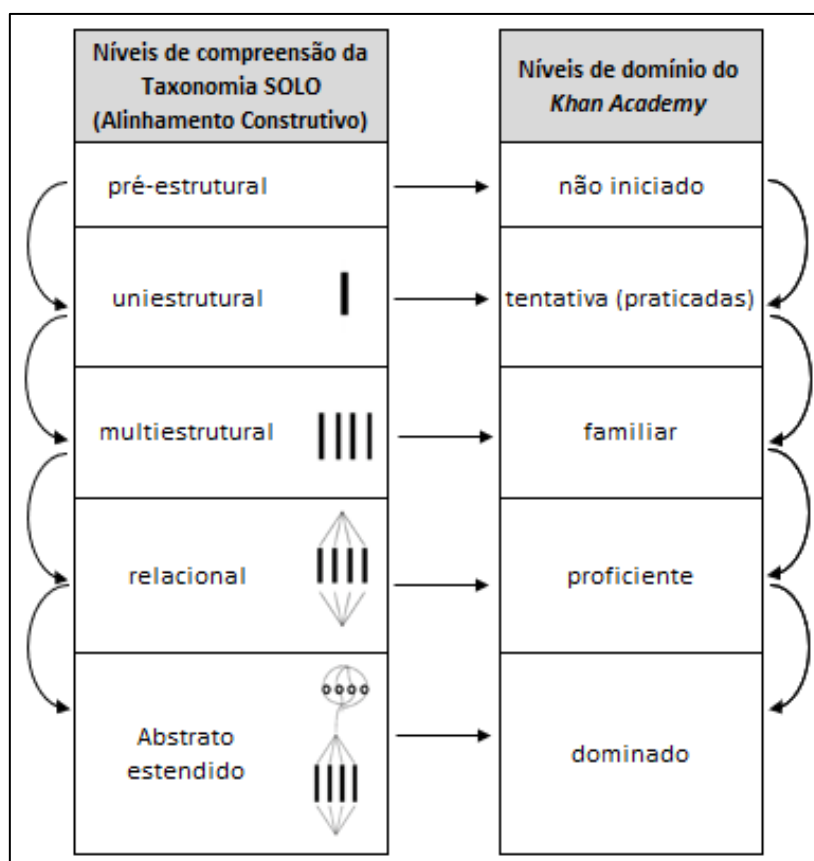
| Níveis de compreensão da Taxonomia SOLO (Alinhamento Construtivo) | Níveis de domínio do *Khan Academy* |
|---|---|
| pré-estrutural | não iniciado |
| uniestrutural | tentativa (praticadas) |
| multiestrutural | familiar |
| relacional | proficiente |
| Abstrato estendido | dominado |